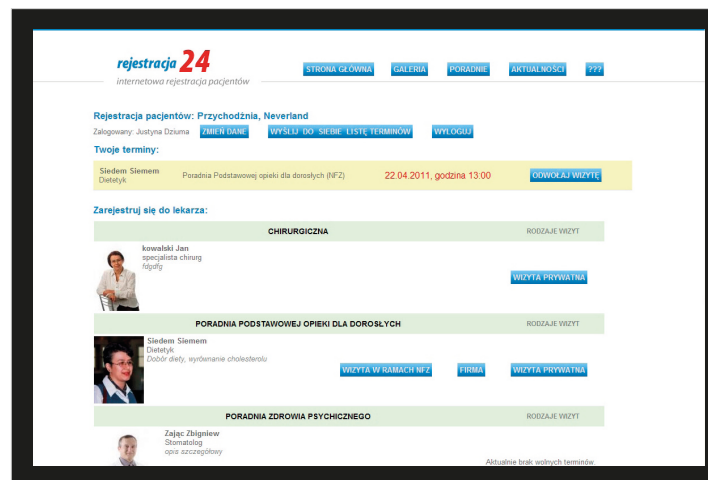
rejestracja 24
internetowa rejestracja pacjentów

STRONA GŁÓWNA GALERIA PORADNIE AKTUALNOŚCI ???

Rejestracja pacjentów: Przychodźnia, Neverland

Zalogowany: Justyna Dziuma ZMIEŃ DANE WYŚLIJ DO SIEBIE LISTĘ TERMINÓW WYLOGUJ

Twoje terminy:

Siedem Siemem
Dietetyk
Poradnia Podstawowej opieki dla dorosłych (NFZ) 22.04.2011, godzina 13:00 ODWOŁAJ WIZYTĘ

Zarejestruj się do lekarza:

| CHIRURGICZNA | RODZAJE WIZYT |
|---|---|

kowalski Jan
specjalista chirurg
fdgdfg

WIZYTA PRYWATNA

| PORADNIA PODSTAWOWEJ OPIEKI DLA DOROSŁYCH | RODZAJE WIZYT |
|---|---|

Siedem Siemem
Dietetyk
Dobór diety, wyrównanie cholesterolu

WIZYTA W RAMACH NFZ FIRMA WIZYTA PRYWATNA

| PORADNIA ZDROWIA PSYCHICZNEGO | RODZAJE WIZYT |
|---|---|

Zając Zbigniew
Stomatolog
opis szczegółowy

Aktualnie brak wolnych terminów.